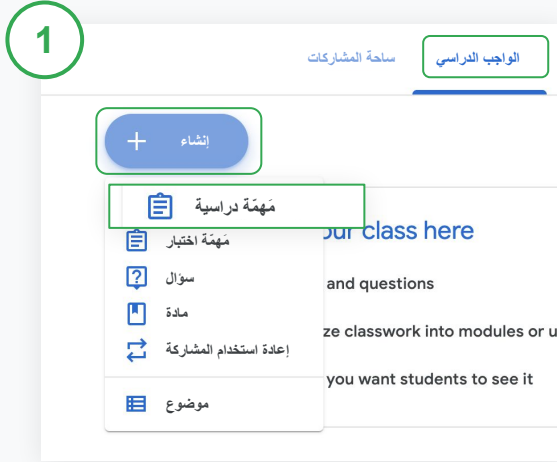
1

ساحة المشاركات

الواجب الدراسي

إنشاء

مَهمَة دراسية

مَهمَة اختبار

سؤال

مادة

إعادة استخدام المشاركة

موضوع

our class here

and questions

ze classwork into modules or u

you want students to see it